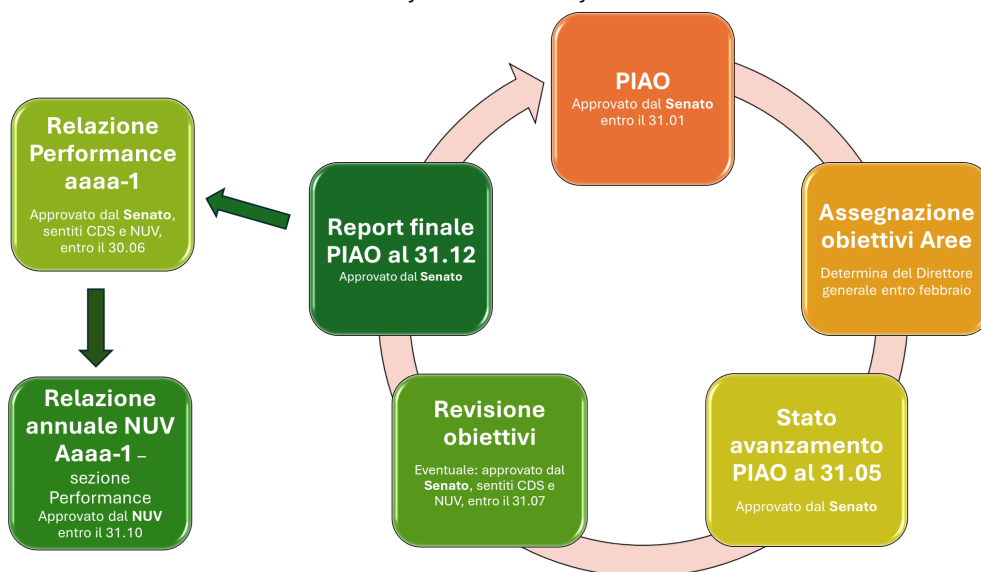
PIAO
Approvato dal Senato entro il 31.01

Assegnazione obiettivi Aree
Determina del Direttore generale entro febbraio

Stato avanzamento PIAO al 31.05
Approvato dal Senato

Revisione obiettivi
Eventuale: approvato dal Senato, sentiti CDS e NUV, entro il 31.07

Report finale PIAO al 31.12
Approvato dal Senato

Relazione Performance aaaa-1
Approvato dal Senato, sentiti CDS e NUV, entro il 30.06

Relazione annuale NUV Aaaa-1 – sezione Performance
Approvato dal NUV entro il 31.10